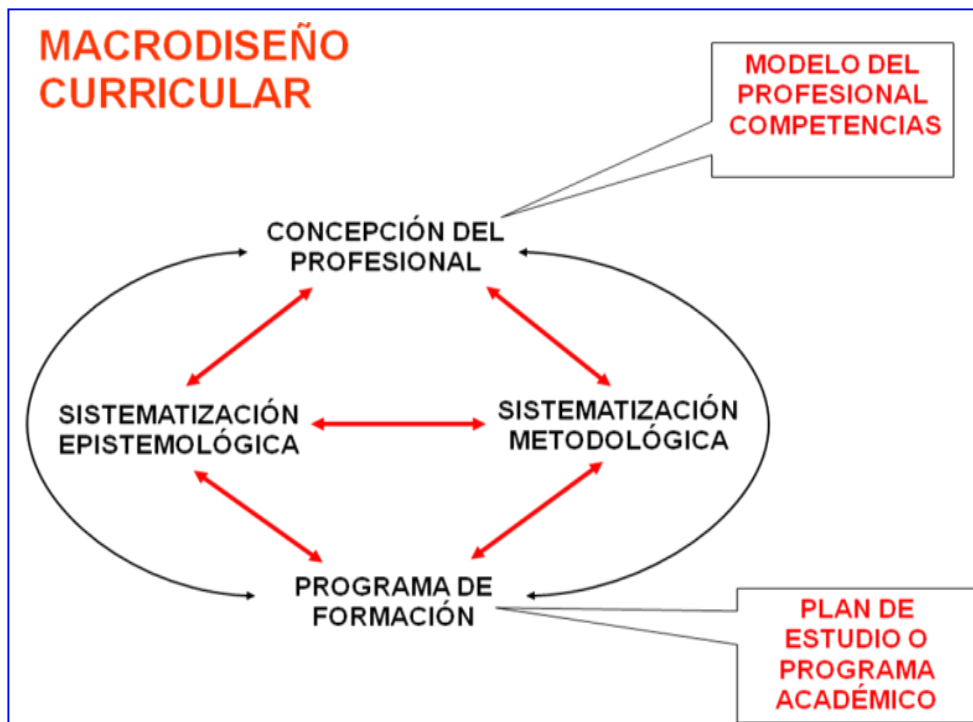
MACRODISEÑO CURRICULAR

MODELO DEL PROFESIONAL COMPETENCIAS

CONCEPCIÓN DEL PROFESIONAL

SISTEMATIZACIÓN EPISTEMOLÓGICA

SISTEMATIZACIÓN METODOLÓGICA

PROGRAMA DE FORMACIÓN

PLAN DE ESTUDIO O PROGRAMA ACADÉMICO